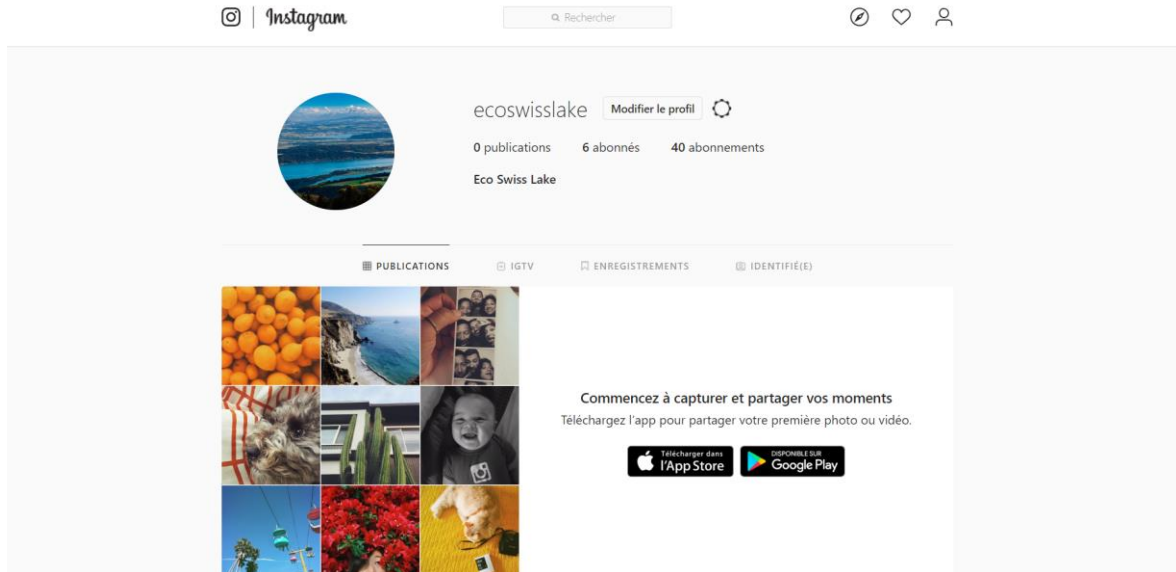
Instagram

Rechercher

ecoswisslake Modifier le profil

0 publications 6 abonnés 40 abonnements

Eco Swiss Lake

PUBLICATIONS IGTV ENREGISTREMENTS IDENTIFIÉ(E)

Commencez à capturer et partager vos moments

Téléchargez l'app pour partager votre première photo ou vidéo.

Télécharger dans l'App Store

DISPONIBLE SUR Google Play